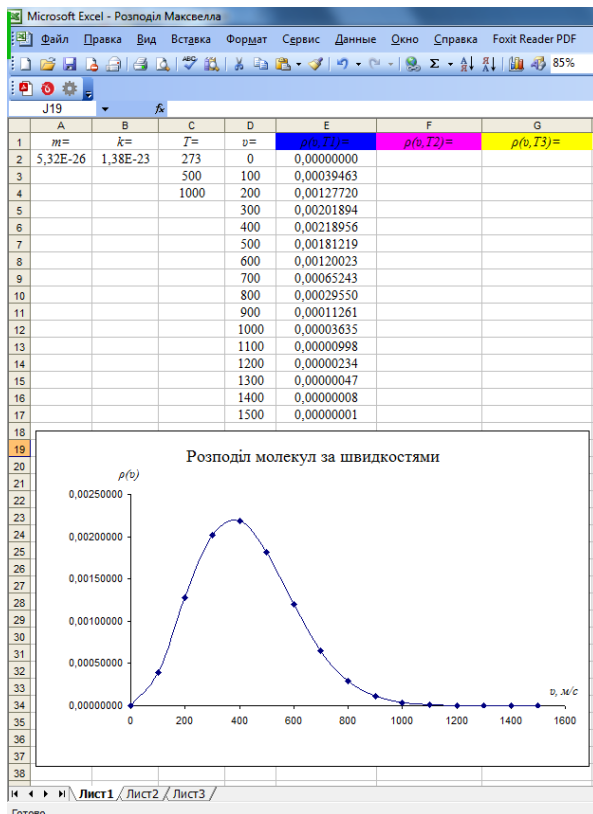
Microsoft Excel - Розподіл Максвелла

Файл Правка Вид Вставка Формат Сервис Данные Окно Справка Foxit Reader PDF

85%

J19

|  | A | B | C | D | E | F | G |
|---|---|---|---|---|---|---|---|
| 1 | m= | k= | T= | υ= | ρ(υ,T1)= | ρ(υ,T2)= | ρ(υ,T3)= |
| 2 | 5,32E-26 | 1,38E-23 | 273 | 0 | 0,00000000 |  |  |
| 3 |  |  | 500 | 100 | 0,00039463 |  |  |
| 4 |  |  | 1000 | 200 | 0,00127720 |  |  |
| 5 |  |  |  | 300 | 0,00201894 |  |  |
| 6 |  |  |  | 400 | 0,00218956 |  |  |
| 7 |  |  |  | 500 | 0,00181219 |  |  |
| 8 |  |  |  | 600 | 0,00120023 |  |  |
| 9 |  |  |  | 700 | 0,00065243 |  |  |
| 10 |  |  |  | 800 | 0,00029550 |  |  |
| 11 |  |  |  | 900 | 0,00011261 |  |  |
| 12 |  |  |  | 1000 | 0,00003635 |  |  |
| 13 |  |  |  | 1100 | 0,00000998 |  |  |
| 14 |  |  |  | 1200 | 0,00000234 |  |  |
| 15 |  |  |  | 1300 | 0,00000047 |  |  |
| 16 |  |  |  | 1400 | 0,00000008 |  |  |
| 17 |  |  |  | 1500 | 0,00000001 |  |  |

18 19 20 21 22 23 24 25 26 27 28 29 30 31 32 33 34 35 36 37 38

Розподіл молекул за швидкостями

ρ(υ)

0,00250000
0,00200000
0,00150000
0,00100000
0,00050000
0,00000000

0 200 400 600 800 1000 1200 1400 1600

υ, м/с

Лист1 Лист2 Лист3

Готово